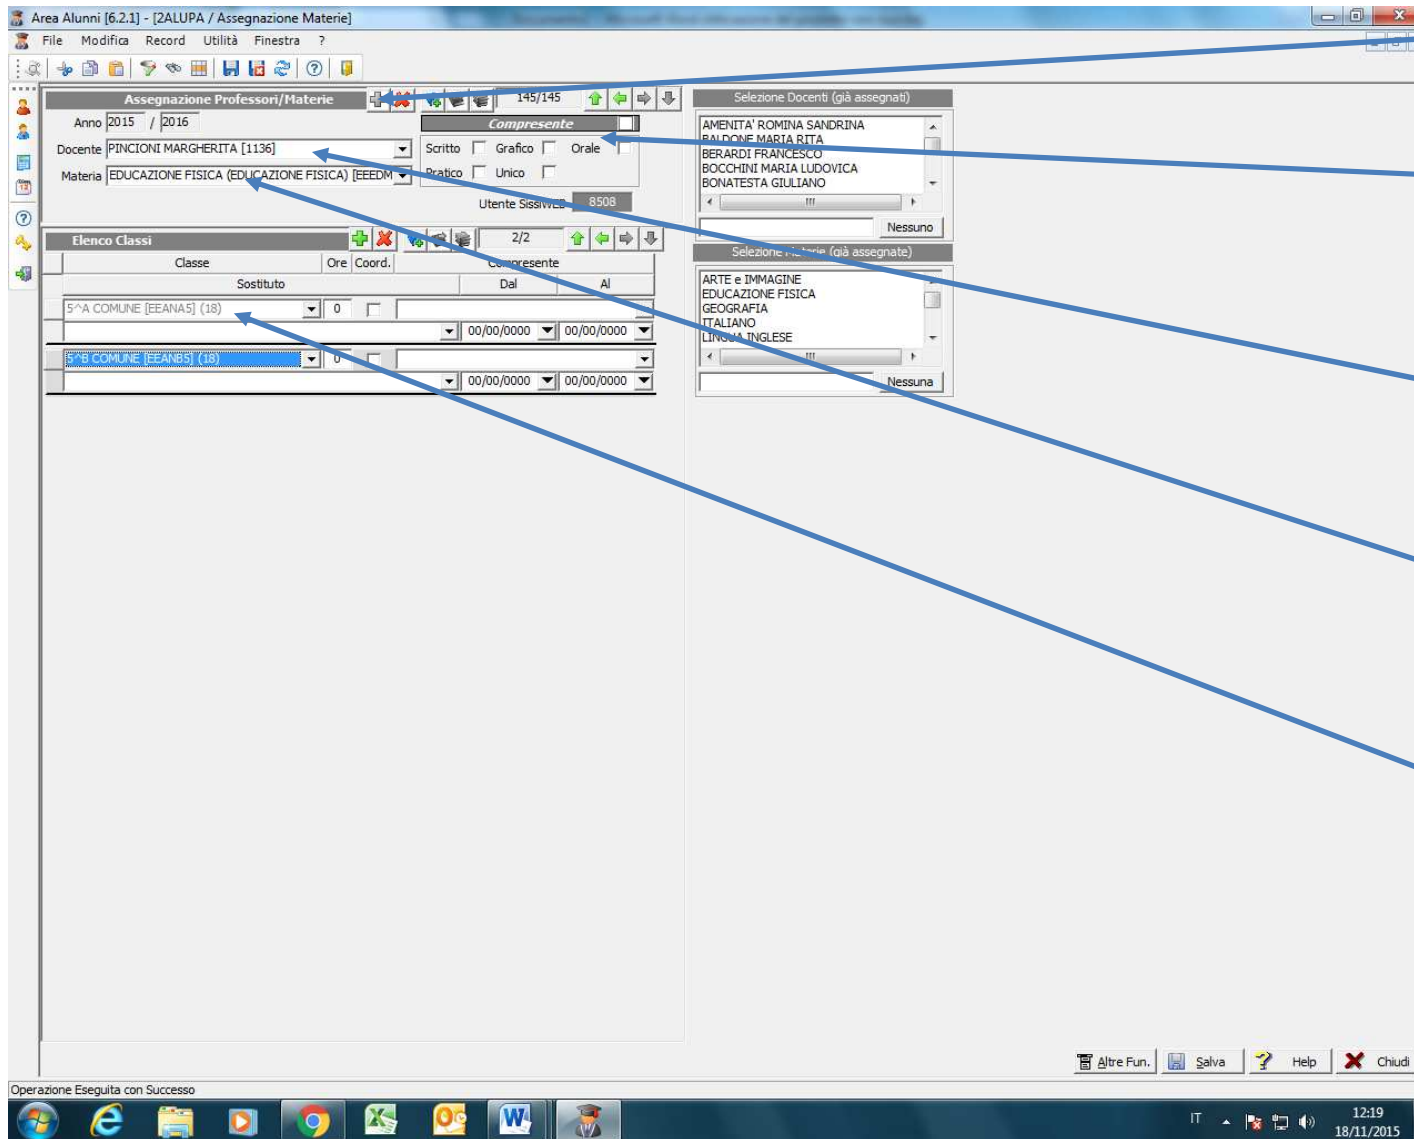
Area Alunni [6.2.1] - [2ALUPA / Assegnazione Materie]

File Modifica Record Utilità Finestra ?

Assegnazione Professori/Materie

145/145

Anno 2015 / 2016

Compresente

Docente PINCIONI MARGHERITA [1136]

Scritto Grafico Orale

Materia EDUCAZIONE FISICA (EDUCAZIONE FISICA) [EEEDM

Pratico Unico

Utente SissiWeb 8508

Selezione Docenti (già assegnati)

AMENITA' ROMINA SANDRINA
BALDONE MARIA RITA
BERARDI FRANCESCO
BOCCHINI MARIA LUDOVICA
BONATESTA GIULIANO

Nessuno

Selezione Materie (già assegnate)

ARTE e IMMAGINE
EDUCAZIONE FISICA
GEOGRAFIA
ITALIANO
LINGUA INGLESE

Nessuna

Elenco Classi

2/2

| Classe | Ore | Coord. | Compresente |
|---|---|---|---|
| Sostituto | | Dal | Al |
| 5^A COMUNE [EEANA5] (18) | 0 | | |
| | | 00/00/0000 | 00/00/0000 |
| 5^B COMUNE [EEANB5] (18) | 0 | | |
| | | 00/00/0000 | 00/00/0000 |

Altre Fun. Salva Help Chiudi

Operazione Eseguita con Successo

IT 12:19 18/11/2015